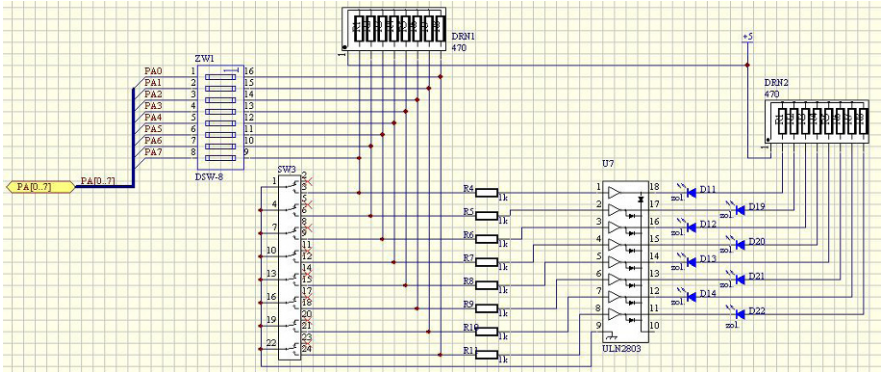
DRN1
470
+5
ZW1
PA0
PA1
PA2
PA3
PA4
PA5
PA6
PA7
1
2
3
4
5
6
7
8
16
15
14
13
12
11
10
9
DSW-8
DRN2
470
PA[0..7]
PA[0..7]
SW3
1
2
3
4
5
6
7
8
9
10
11
12
13
14
15
16
17
18
19
20
21
22
23
24
R4
1k
R5
1k
R6
1k
R7
1k
R8
1k
R9
1k
R10
1k
R11
1k
U7
1
2
3
4
5
6
7
8
9
18
17
16
15
14
13
12
11
10
ULN2803
D11
D19
D12
D20
D13
D21
D14
D22
zol
zol
zol
zol
zol
zol
zol
zol